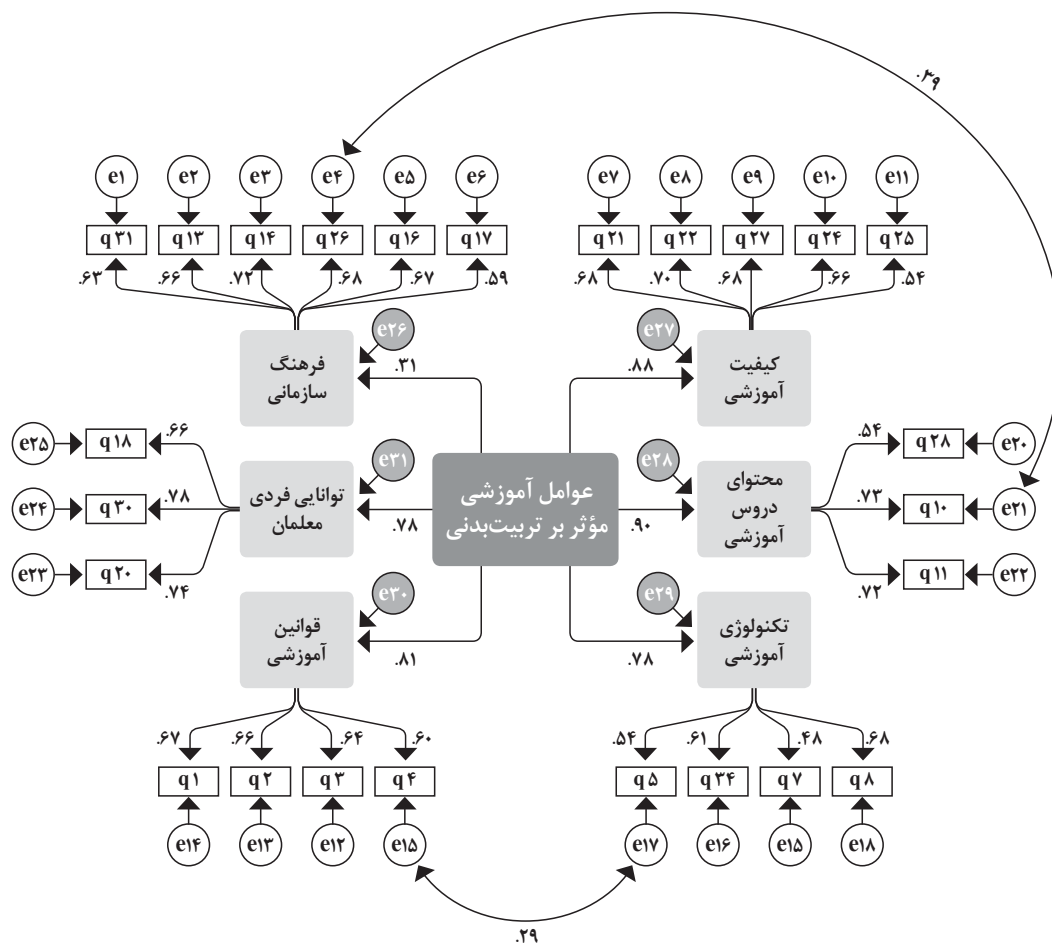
.۳۹

e۱ e۲ e۳ e۴ e۵ e۶

q۳۱ q۱۳ q۱۴ q۲۶ q۱۶ q۱۷

.۶۳ .۶۶ .۷۲ .۶۸ .۶۷ .۵۹

e۷ e۸ e۹ e۱۰ e۱۱

q۲۱ q۲۲ q۲۷ q۲۴ q۲۵

.۶۸ .۷۰ .۶۸ .۶۶ .۵۴

e۲۶
فرهنگ سازمانی
.۳۱

e۲۷
کیفیت آموزشی
.۸۸

e۲۵ q۱۸ .۶۶
e۲۴ q۳۰ .۷۸
e۲۳ q۲۰ .۷۴

e۳۱
توانایی فردی معلمان
.۷۸

عوامل آموزشی مؤثر بر تربیت‌بدنی

e۲۸
محتوای دروس آموزشی
.۹۰

.۵۴ q۲۸ e۲۰
.۷۳ q۱۰ e۲۱
.۷۲ q۱۱ e۲۲

e۳۰
قوانین آموزشی
.۸۱

e۲۹
تکنولوژی آموزشی
.۷۸

.۶۷ .۶۶ .۶۴ .۶۰
q۱ q۲ q۳ q۴
e۱۴ e۱۳ e۱۲ e۱۵

.۵۴ .۶۱ .۴۸ .۶۸
q۵ q۳۴ q۷ q۸
e۱۷ e۱۶ e۱۵ e۱۸

.۲۹